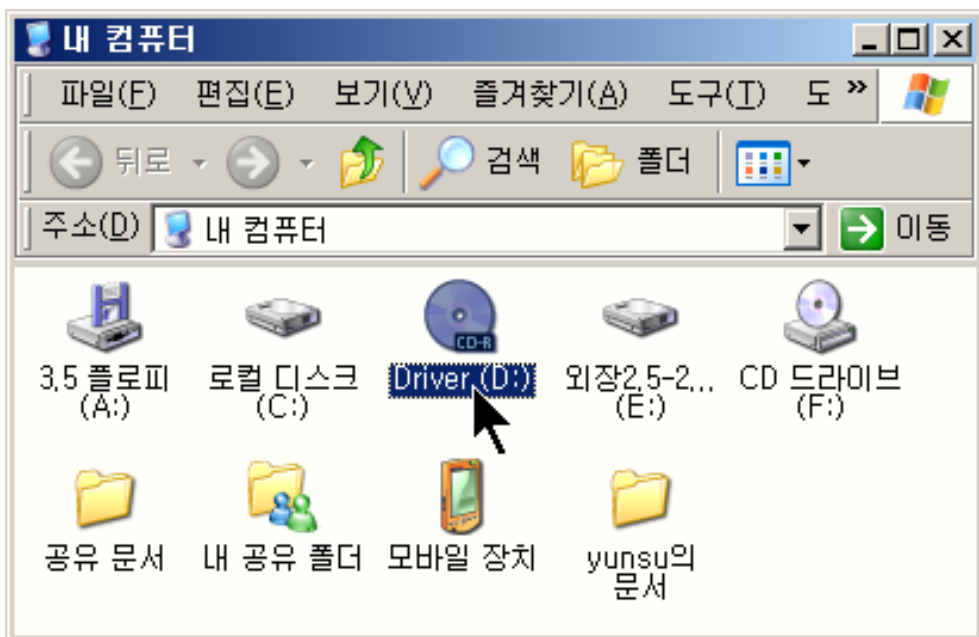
내 컴퓨터

파일(F) 편집(E) 보기(V) 즐겨찾기(A) 도구(T) 도 »

뒤로 검색 폴더

주소(D) 내 컴퓨터 이동

CD-R

3,5 플로피 (A:)

로컬 디스크 (C:)

Driver (D:)

외장2,5-2,.. (E:)

CD 드라이브 (F:)

공유 문서

내 공유 폴더

모바일 장치

yunsu의 문서